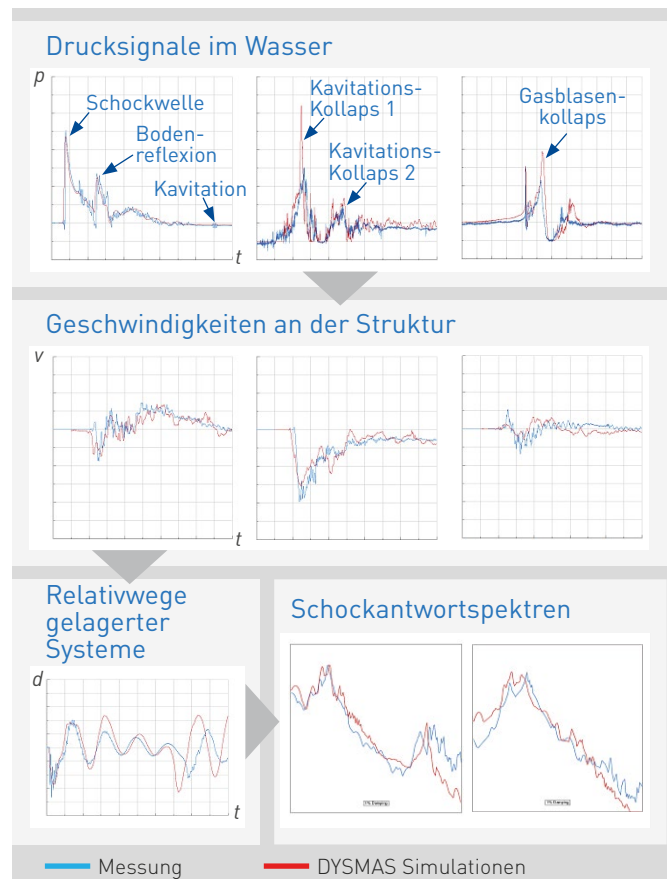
Drucksignale im Wasser

p

Schockwelle

Boden-reflexion

Kavitation

t

Kavitations-Kollaps 1

Kavitations-Kollaps 2

Gasblasen-kollaps

Geschwindigkeiten an der Struktur

v

t

Relativwege gelagerter Systeme

d

t

Schockantwortspektren

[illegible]

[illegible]

Messung

DYSMAS Simulationen